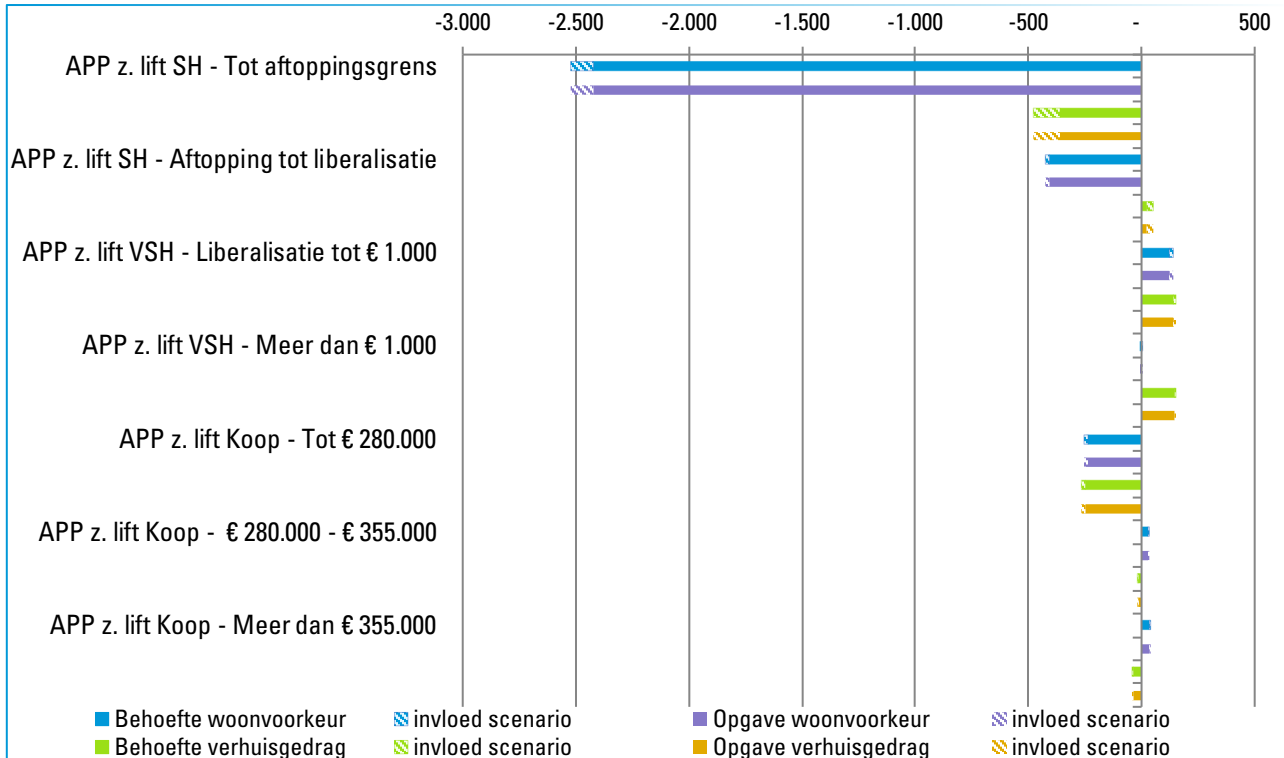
-3.000 -2.500 -2.000 -1.500 -1.000 -500 - 500

APP z. lift SH - Tot aftoppingsgrens

APP z. lift SH - Aftopping tot liberalisatie

APP z. lift VSH - Liberalisatie tot € 1.000

APP z. lift VSH - Meer dan € 1.000

APP z. lift Koop - Tot € 280.000

APP z. lift Koop - € 280.000 - € 355.000

APP z. lift Koop - Meer dan € 355.000

Behoefte woonvoorkeur
invloed scenario
Opgave woonvoorkeur
invloed scenario
Behoefte verhuisgedrag
invloed scenario
Opgave verhuisgedrag
invloed scenario